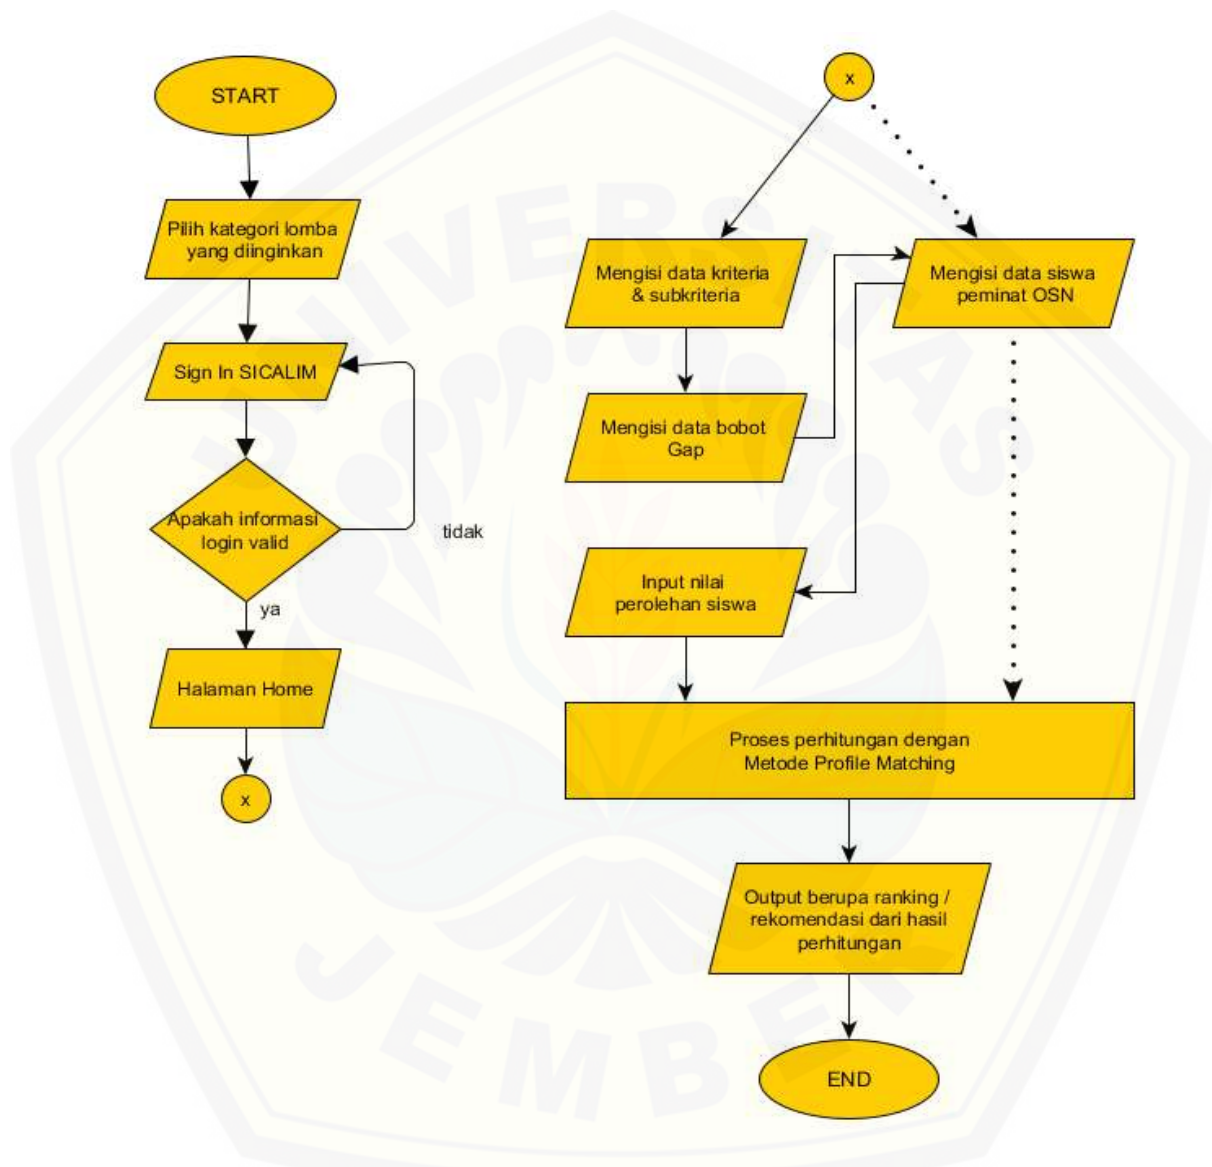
START

Pilih kategori lomba yang diinginkan

Sign In SICALIM

Apakah informasi login valid

tidak

ya

Halaman Home

x

x

Mengisi data kriteria & subkriteria

Mengisi data siswa peminat OSN

Mengisi data bobot Gap

Input nilai perolehan siswa

Proses perhitungan dengan Metode Profile Matching

Output berupa ranking / rekomendasi dari hasil perhitungan

END

UNIVERSITAS JEMBER